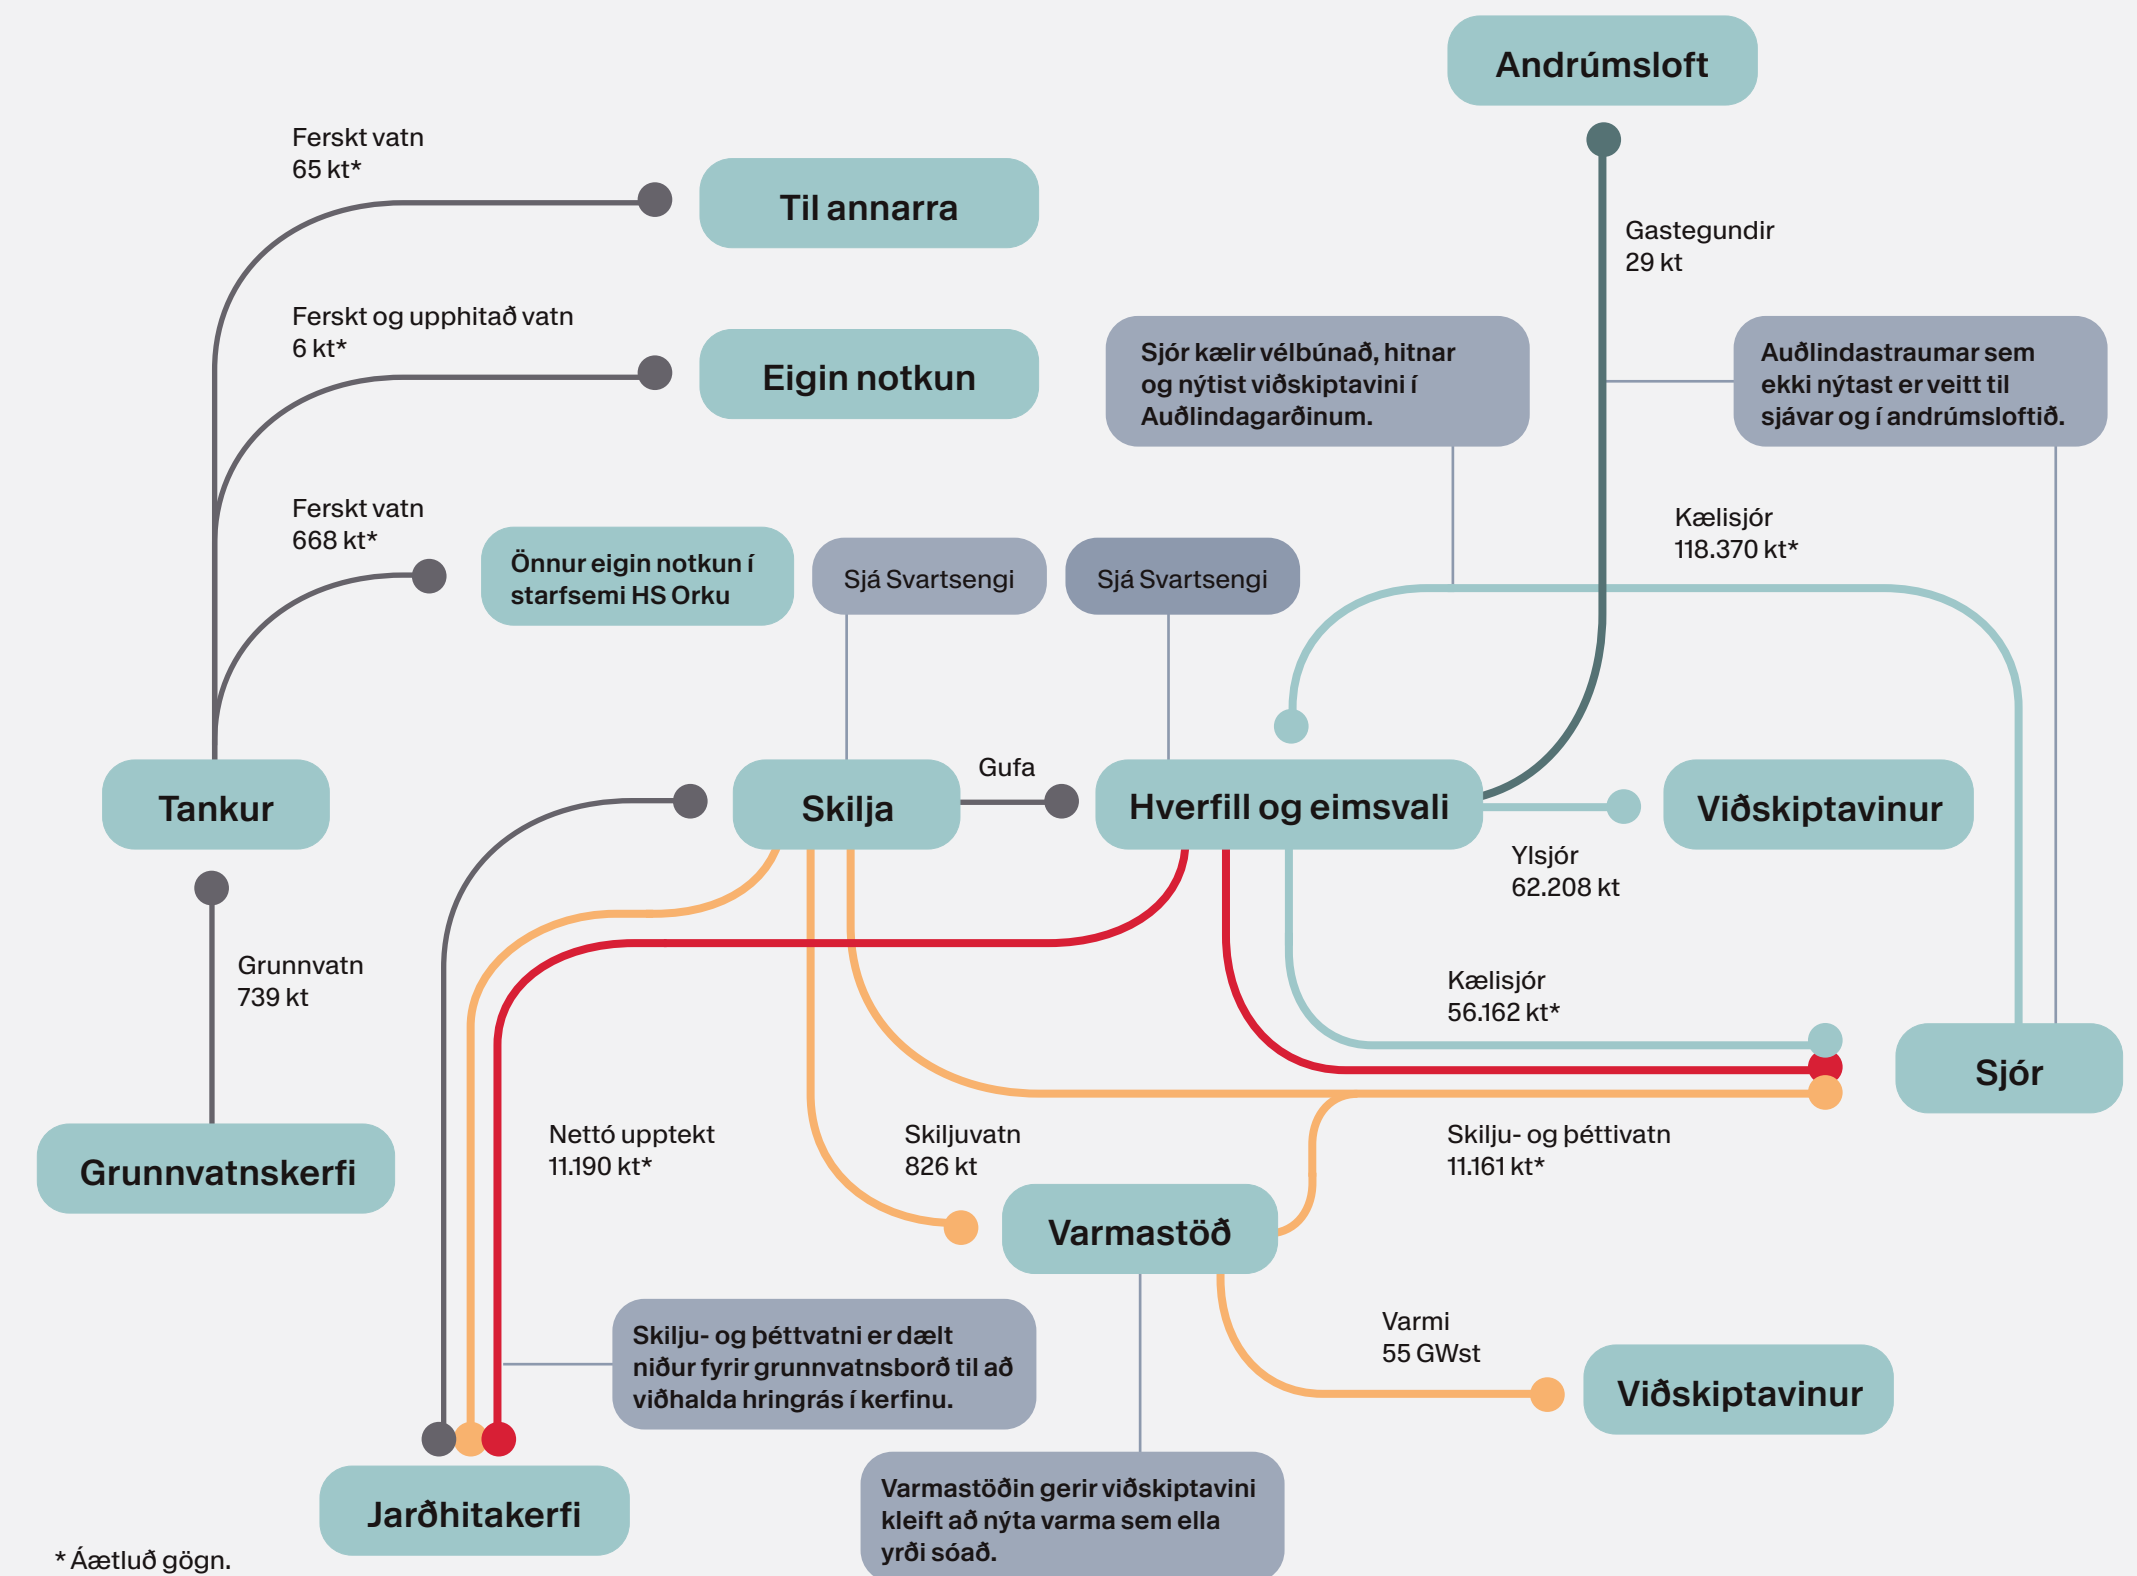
Andrúmsloft

Ferskt vatn
65 kt*

Til annarra

Gastegundir
29 kt

Ferskt og upphitað vatn
6 kt*

Eigin notkun

Sjór kælir vélbúnað, hitnar og nýtist viðskiptavini í Auðlindagarðinum.

Auðlindastraumar sem ekki nýtast er veitt til sjávar og í andrúmsloftið.

Ferskt vatn
668 kt*

Önnur eigin notkun í starfsemi HS Orku

Sjá Svartsengi

Sjá Svartsengi

Kælisjór
118.370 kt*

Gufa

Tankur

Skilja

Hverfill og eimsvali

Viðskiptavinur

Ylsjór
62.208 kt

Grunnvatn
739 kt

Kælisjór
56.162 kt*

Sjór

Grunnvatnskerfi

Nettó upptekt
11.190 kt*

Skiljuvatn
826 kt

Skilju- og þéttivatn
11.161 kt*

Varmastöð

Varmi
55 GWst

Skilju- og þéttvatni er dælt niður fyrir grunnvatnsborð til að viðhalda hringrás í kerfinu.

Viðskiptavinur

Jarðhitakerfi

Varmastöðin gerir viðskiptavini kleift að nýta varma sem ella yrði sóað.

* Áætluð gögn.